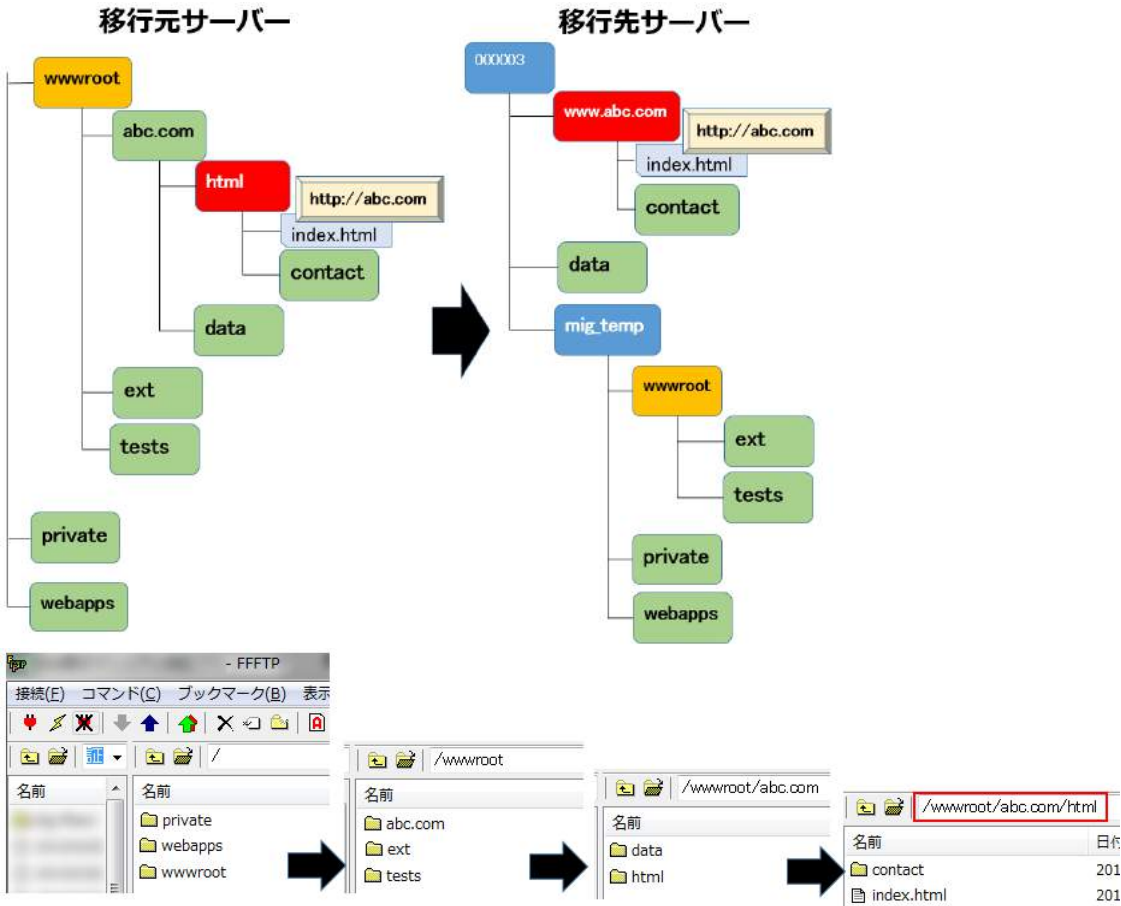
移行元サーバー

wwwroot
abc.com
html
http://abc.com
index.html
contact
data
ext
tests
private
webapps

移行先サーバー

000003
www.abc.com
http://abc.com
index.html
contact
data
mig_temp
wwwroot
ext
tests
private
webapps

- FFFTP
接続(F) コマンド(C) ブックマーク(B) 表示
/
名前
名前
private
webapps
wwwroot

/wwwroot
名前
abc.com
ext
tests

/wwwroot/abc.com
名前
data
html

/wwwroot/abc.com/html
名前
日付
contact
201
index.html
201